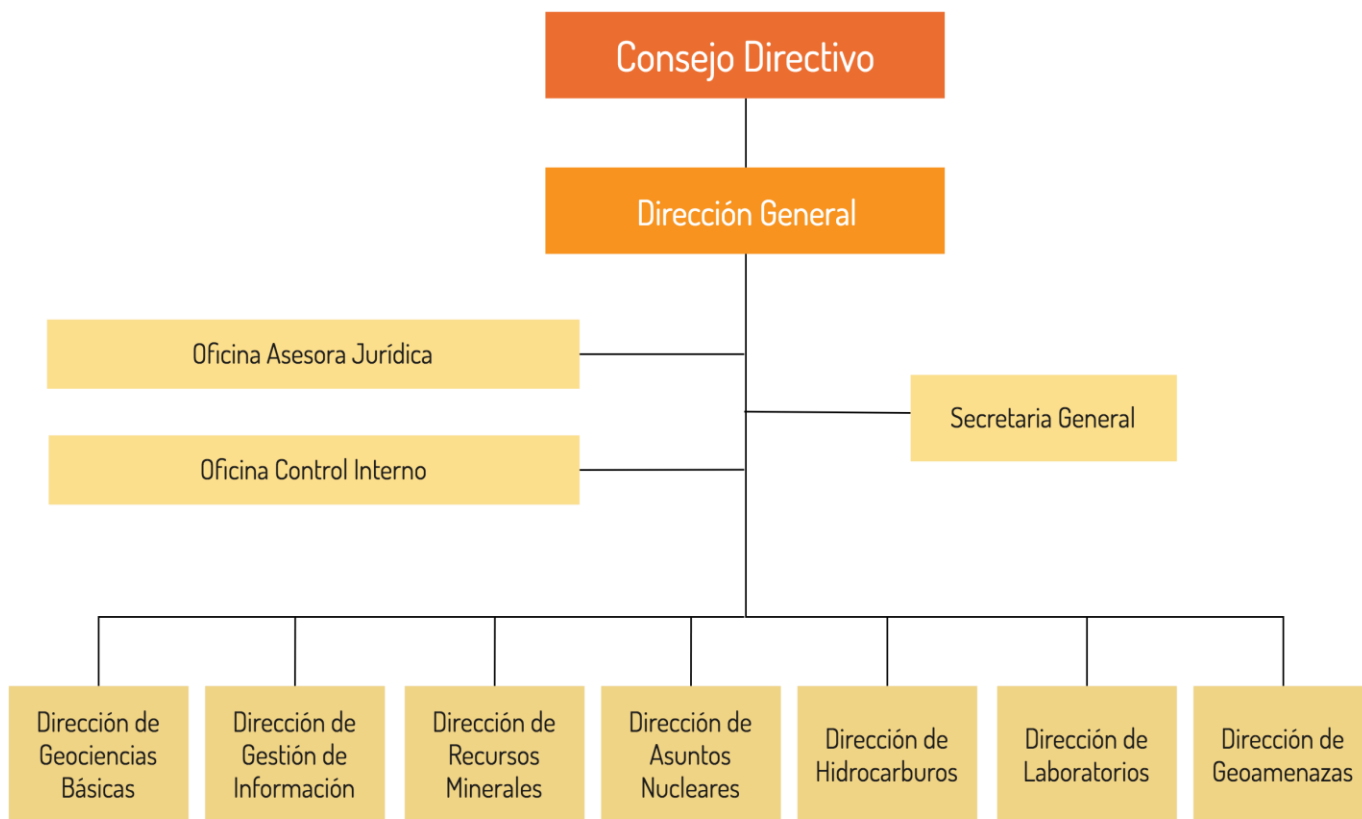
Consejo Directivo

Dirección General

Oficina Asesora Jurídica

Oficina Control Interno

Secretaria General

Dirección de Geociencias Básicas

Dirección de Gestión de Información

Dirección de Recursos Minerales

Dirección de Asuntos Nucleares

Dirección de Hidrocarburos

Dirección de Laboratorios

Dirección de Geoamenazas